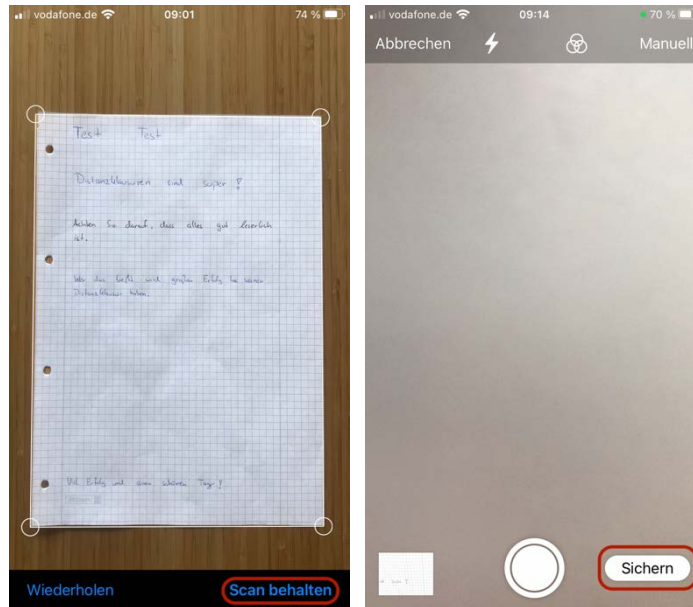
vodafone.de 09:01 74 %

Test Test

Distanzklausuren sind super!

Achten Sie darauf, dass alles gut leserlich ist.

Wir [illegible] viel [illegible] Erfolg bei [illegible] Distanzklausur haben.

Viel Erfolg und einen schönen Tag!

Wiederholen

Scan behalten

vodafone.de 09:14 70 %

Abbrechen

Manuell

Sichern